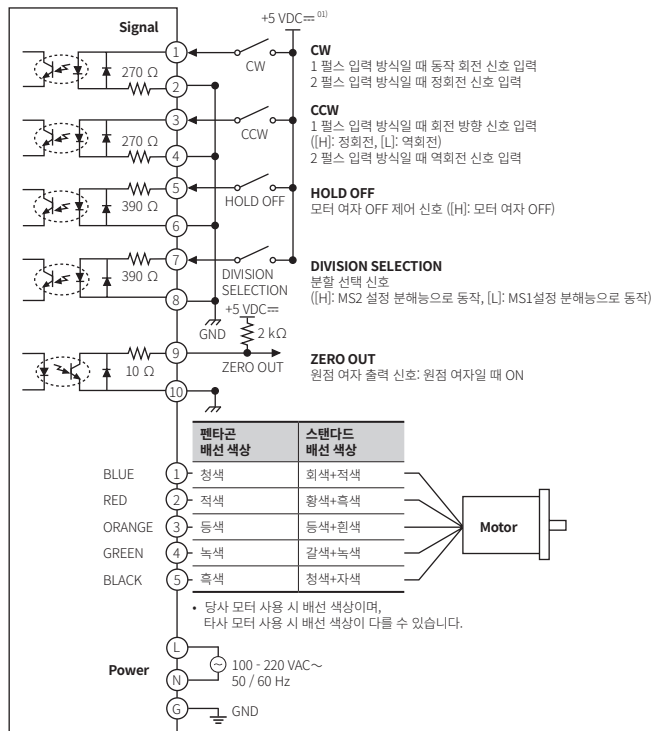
Signal

+5 VDC⎓ 01)

1
270 Ω
2
CW

CW
1 펄스 입력 방식일 때 동작 회전 신호 입력
2 펄스 입력 방식일 때 정회전 신호 입력

3
270 Ω
4
CCW

CCW
1 펄스 입력 방식일 때 회전 방향 신호 입력
([H]: 정회전, [L]: 역회전)
2 펄스 입력 방식일 때 역회전 신호 입력

5
390 Ω
6
HOLD OFF

HOLD OFF
모터 여자 OFF 제어 신호 ([H]: 모터 여자 OFF)

7
390 Ω
8
DIVISION SELECTION

DIVISION SELECTION
분할 선택 신호
([H]: MS2 설정 분해능으로 동작, [L]: MS1설정 분해능으로 동작)

GND
+5 VDC⎓
2 kΩ

9
10 Ω
10
ZERO OUT

ZERO OUT
원점 여자 출력 신호: 원점 여자일 때 ON

| | | 펜타곤 배선 색상 | 스탠다드 배선 색상 |
|---|---|---|---|
| BLUE | 1 | 청색 | 회색+적색 |
| RED | 2 | 적색 | 황색+흑색 |
| ORANGE | 3 | 등색 | 등색+흰색 |
| GREEN | 4 | 녹색 | 갈색+녹색 |
| BLACK | 5 | 흑색 | 청색+자색 |

Motor

• 당사 모터 사용 시 배선 색상이며, 타사 모터 사용 시 배선 색상이 다를 수 있습니다.

Power
L
N
100 - 220 VAC∼
50 / 60 Hz
G
GND